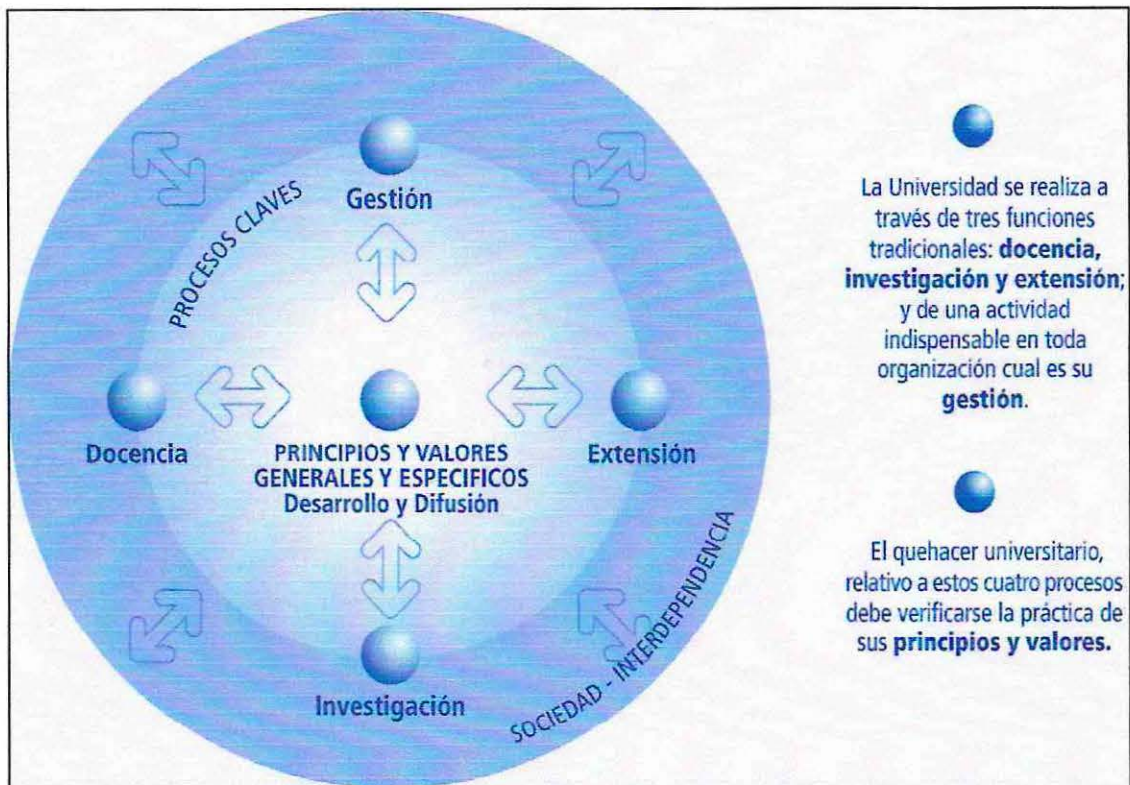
PROCESOS CLAVES

Gestión

Docencia

PRINCIPIOS Y VALORES GENERALES Y ESPECIFICOS
Desarrollo y Difusión

Extensión

Investigación

SOCIEDAD - INTERDEPENDENCIA

La Universidad se realiza a través de tres funciones tradicionales: **docencia, investigación y extensión**; y de una actividad indispensable en toda organización cual es su **gestión**.

El quehacer universitario, relativo a estos cuatro procesos debe verificarse la práctica de sus **principios y valores.**